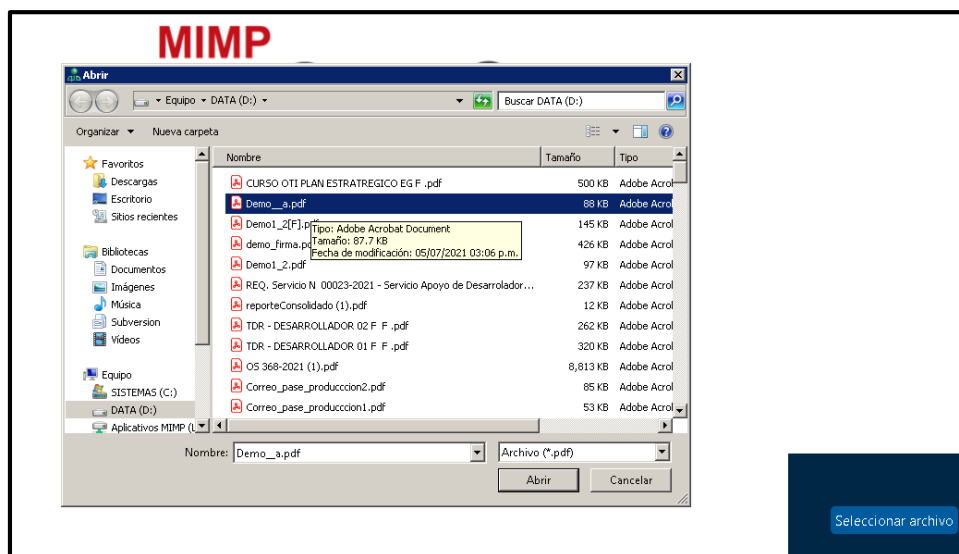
MIMP

Abrir

Equipo ▸ DATA (D:) ▸

Buscar DATA (D:)

Organizar ▾ Nueva carpeta

Favoritos
Descargas
Escritorio
Sitios recientes

Bibliotecas
Documentos
Imágenes
Música
Subversion
Vídeos

Equipo
SISTEMAS (C:)
DATA (D:)
Aplicativos MIMP (

| Nombre | Tamaño | Tipo |
|---|---|---|
| CURSO OTI PLAN ESTRATEGICO EG F .pdf | 500 KB | Adobe Acrol |
| Demo__a.pdf | 88 KB | Adobe Acrol |
| Demo1_2[F].pdf | 145 KB | Adobe Acrol |
| demo_firma.pd | 426 KB | Adobe Acrol |
| Demo1_2.pdf | 97 KB | Adobe Acrol |
| REQ. Servicio N 00023-2021 - Servicio Apoyo de Desarrolador... | 237 KB | Adobe Acrol |
| reporteConsolidado (1).pdf | 12 KB | Adobe Acrol |
| TDR - DESARROLLADOR 02 F F .pdf | 262 KB | Adobe Acrol |
| TDR - DESARROLLADOR 01 F F .pdf | 320 KB | Adobe Acrol |
| OS 368-2021 (1).pdf | 8,813 KB | Adobe Acrol |
| Correo_pase_produccion2.pdf | 85 KB | Adobe Acrol |
| Correo_pase_produccion1.pdf | 53 KB | Adobe Acrol |

Tipo: Adobe Acrobat Document
Tamaño: 87.7 KB
Fecha de modificación: 05/07/2021 03:06 p.m.

Nombre: Demo__a.pdf

Archivo (*.pdf)

Abrir

Cancelar

Seleccionar archivo